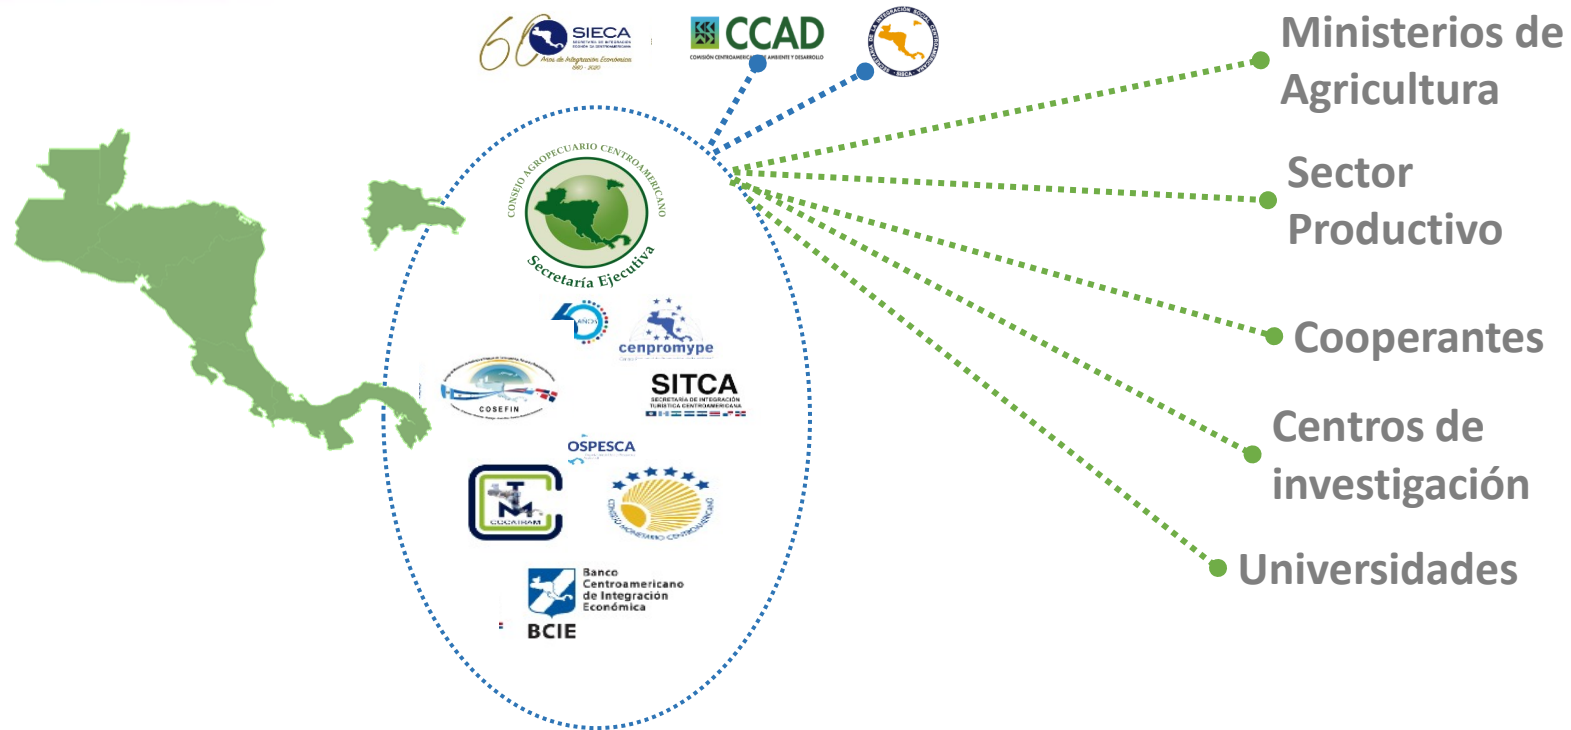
60 SIECA
Años de Integración Económica
CCAD
COMISIÓN CENTROAMERICANA DE AMBIENTE Y DESARROLLO
SISCA
Ministerios de Agricultura
Sector Productivo
Cooperantes
Centros de investigación
Universidades
CONSEJO AGROPECUARIO CENTROAMERICANO
Secretaría Ejecutiva
40 AÑOS
cenpromype
COSEFIN
SITCA
SECRETARÍA DE INTEGRACIÓN TURÍSTICA CENTROAMERICANA
OSPESCA
COCATRAM
CONSEJO MONETARIO CENTROAMERICANO
Banco Centroamericano de Integración Económica
BCIE